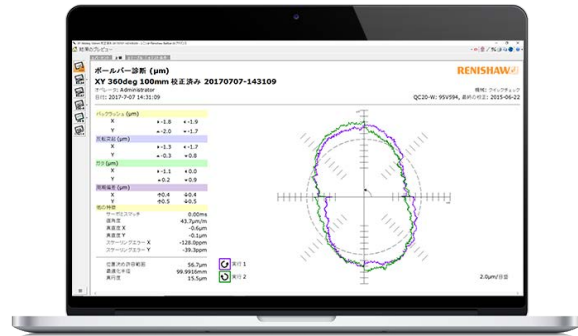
結果のプレビュー

ボールバー診断 (μm)
XY 360deg 100mm 校正済み 20170707-143109
オペレータ: Administrator
日付: 2017-7-07 14:31:09

RENISHAW

機械: クイックチェック
QC20-W: 95V594, 最終校正: 2015-06-22

バックラッシュ (μm)
X +-1.8 +-1.5
Y +-2.0 +-1.7

反転スパイク (μm)
X +-1.3 +-1.7
Y +-0.3 +0.8

ラテラル (μm)
X +-1.1 +0.0
Y +0.2 +0.9

周期誤差 (μm)
X +0.4 +0.4
Y +0.5 +0.5

他の特性
サーボミスマッチ 0.00ms
直角度 43.7μm/m
真直度 X -0.6μm
真直度 Y -0.1μm
スケーリングエラー X -128.0ppm
スケーリングエラー Y -39.3ppm

位置決めの許容範囲 56.7μm
真円度 99.9918mm
真円度 15.5μm

実行 1
実行 2

2.0μm/目盛